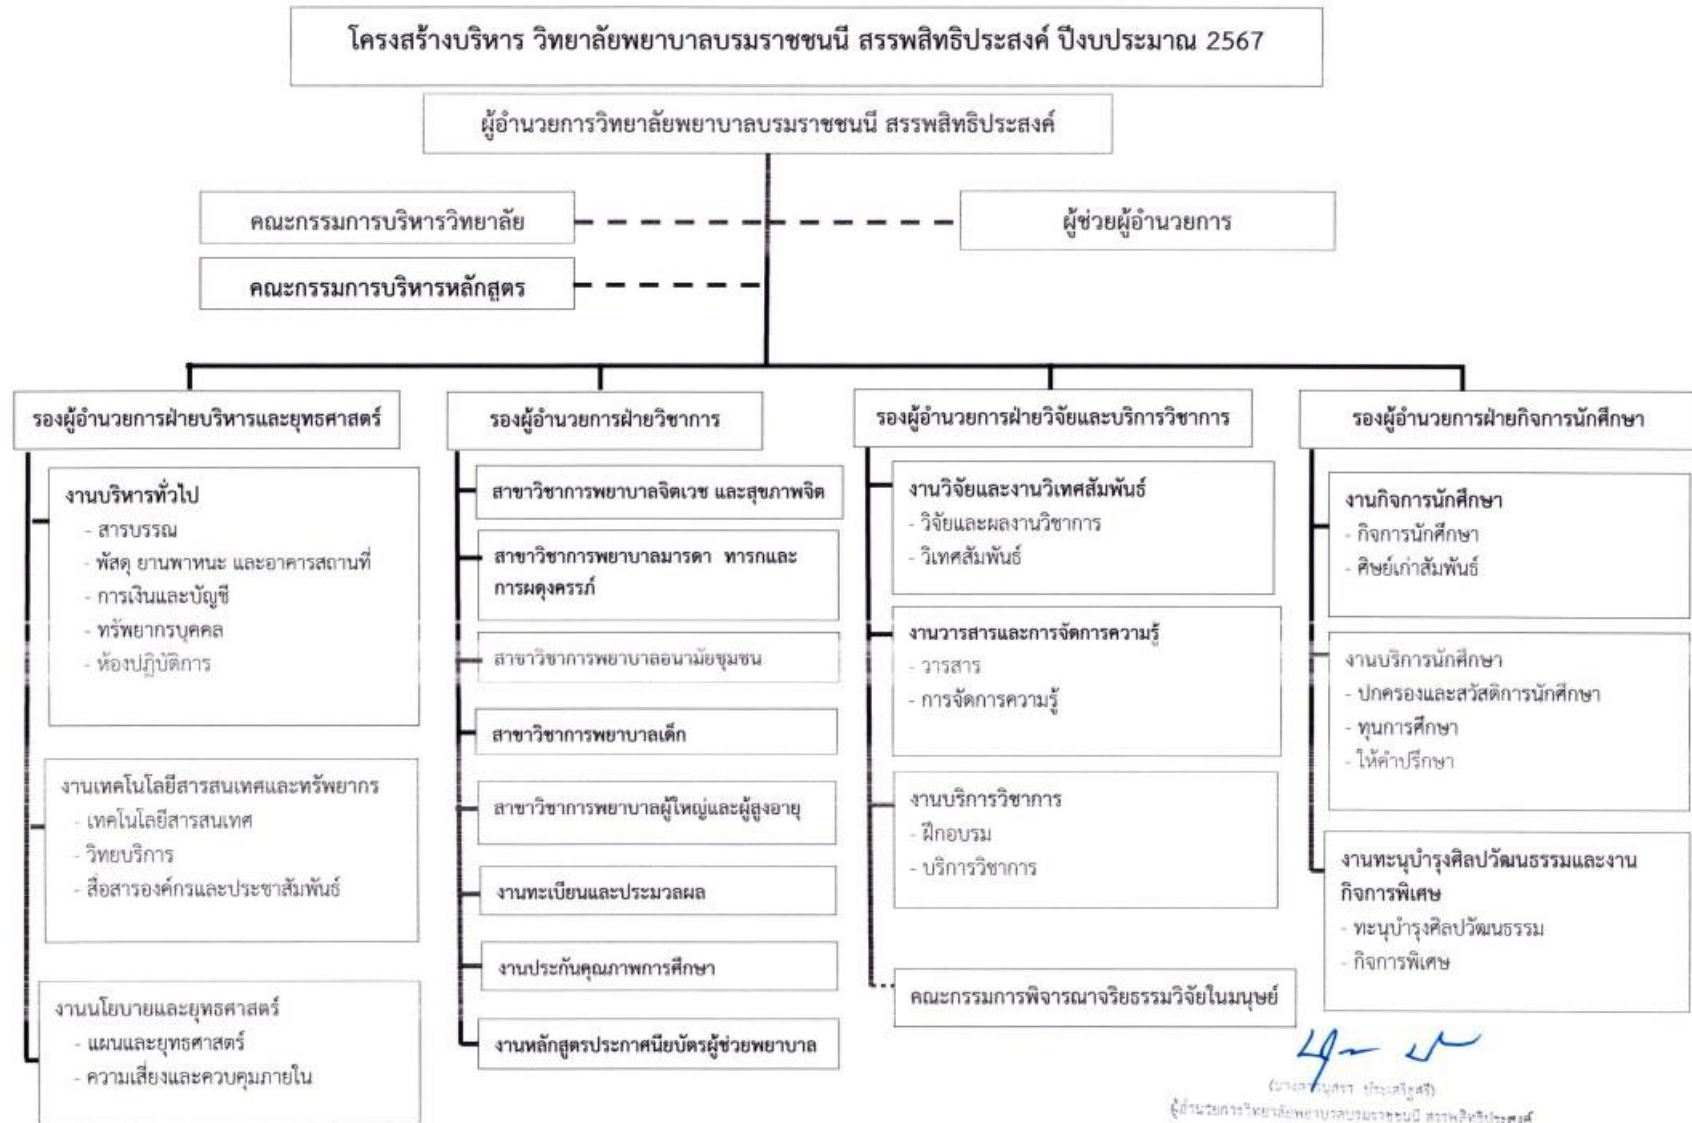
โครงสร้างบริหาร วิทยาลัยพยาบาลบรมราชชนนี สรรพสิทธิประสงค์ ปีงบประมาณ 2567

ผู้อำนวยการวิทยาลัยพยาบาลบรมราชชนนี สรรพสิทธิประสงค์

คณะกรรมการบริหารวิทยาลัย

ผู้ช่วยผู้อำนวยการ

คณะกรรมการบริหารหลักสูตร

รองผู้อำนวยการฝ่ายบริหารและยุทธศาสตร์

งานบริหารทั่วไป
- สารบรรณ
- พัสดุ ยานพาหนะ และอาคารสถานที่
- การเงินและบัญชี
- ทรัพยากรบุคคล
- ห้องปฏิบัติการ

งานเทคโนโลยีสารสนเทศและทรัพยากร
- เทคโนโลยีสารสนเทศ
- วิทยบริการ
- สื่อสารองค์กรและประชาสัมพันธ์

งานนโยบายและยุทธศาสตร์
- แผนและยุทธศาสตร์
- ความเสี่ยงและควบคุมภายใน

รองผู้อำนวยการฝ่ายวิชาการ

สาขาวิชาการพยาบาลจิตเวช และสุขภาพจิต

สาขาวิชาการพยาบาลมารดา ทารกและการผดุงครรภ์

สาขาวิชาการพยาบาลอนามัยชุมชน

สาขาวิชาการพยาบาลเด็ก

สาขาวิชาการพยาบาลผู้ใหญ่และผู้สูงอายุ

งานทะเบียนและประมวลผล

งานประกันคุณภาพการศึกษา

งานหลักสูตรประกาศนียบัตรผู้ช่วยพยาบาล

รองผู้อำนวยการฝ่ายวิจัยและบริการวิชาการ

งานวิจัยและงานวิเทศสัมพันธ์
- วิจัยและผลงานวิชาการ
- วิเทศสัมพันธ์

งานวารสารและการจัดการความรู้
- วารสาร
- การจัดการความรู้

งานบริการวิชาการ
- ฝึกอบรม
- บริการวิชาการ

คณะกรรมการพิจารณาจริยธรรมวิจัยในมนุษย์

รองผู้อำนวยการฝ่ายกิจการนักศึกษา

งานกิจการนักศึกษา
- กิจการนักศึกษา
- ศิษย์เก่าสัมพันธ์

งานบริการนักศึกษา
- ปกครองและสวัสดิการนักศึกษา
- ทุนการศึกษา
- ให้คำปรึกษา

งานทะนุบำรุงศิลปวัฒนธรรมและงานกิจการพิเศษ
- ทะนุบำรุงศิลปวัฒนธรรม
- กิจการพิเศษ

(นาง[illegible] ประเสริฐศรี)
ผู้อำนวยการวิทยาลัยพยาบาลบรมราชชนนี สรรพสิทธิประสงค์